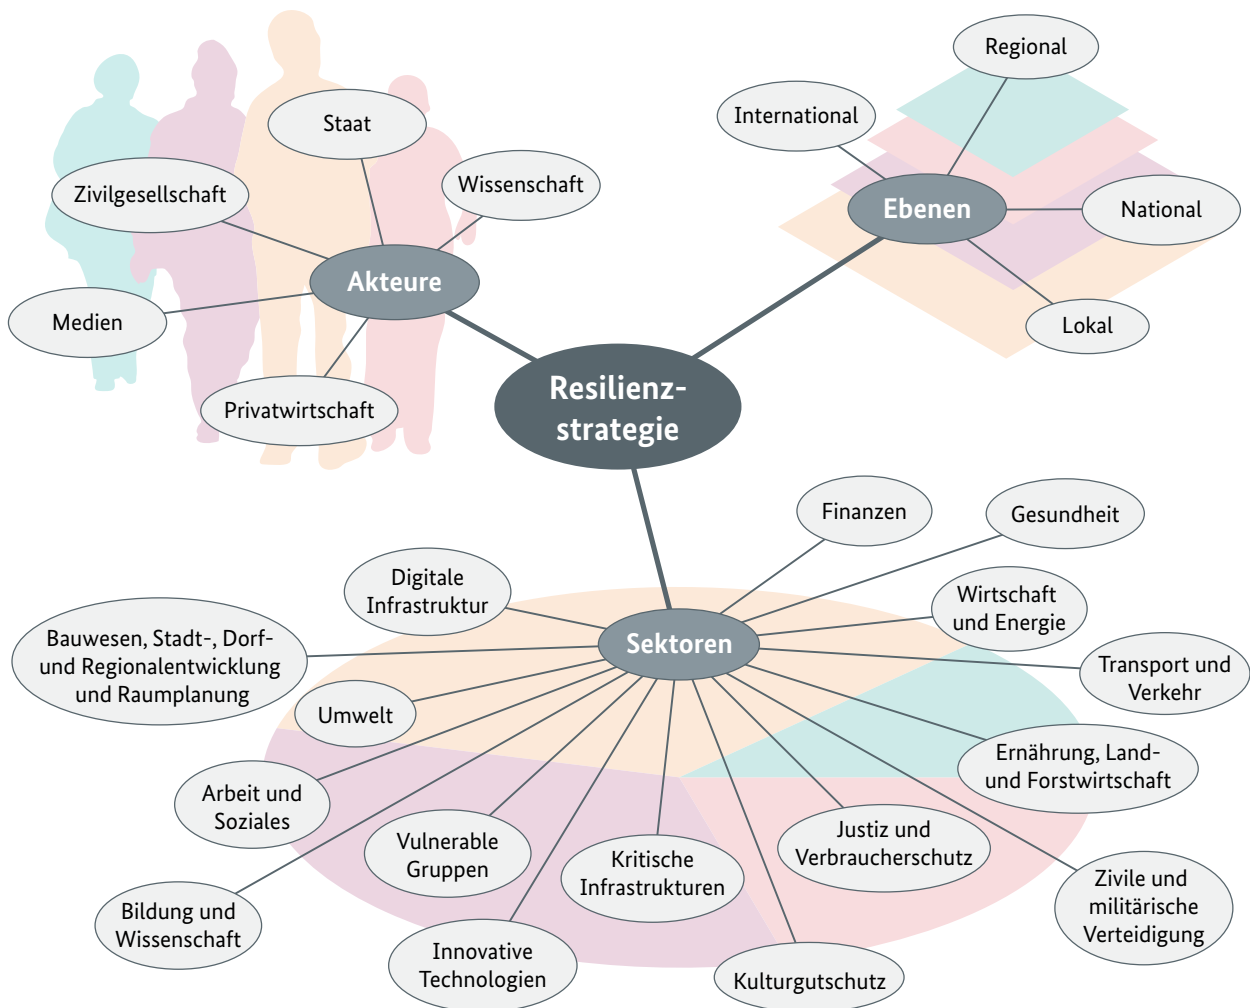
Regional

International

Ebenen

National

Lokal

Staat

Wissenschaft

Zivilgesellschaft

Akteure

Medien

Privatwirtschaft

Resilienzstrategie

Finanzen

Gesundheit

Digitale Infrastruktur

Wirtschaft und Energie

Bauwesen, Stadt-, Dorf- und Regionalentwicklung und Raumplanung

Sektoren

Transport und Verkehr

Umwelt

Ernährung, Land- und Forstwirtschaft

Arbeit und Soziales

Vulnerable Gruppen

Kritische Infrastrukturen

Justiz und Verbraucherschutz

Zivile und militärische Verteidigung

Bildung und Wissenschaft

Innovative Technologien

Kulturgutschutz